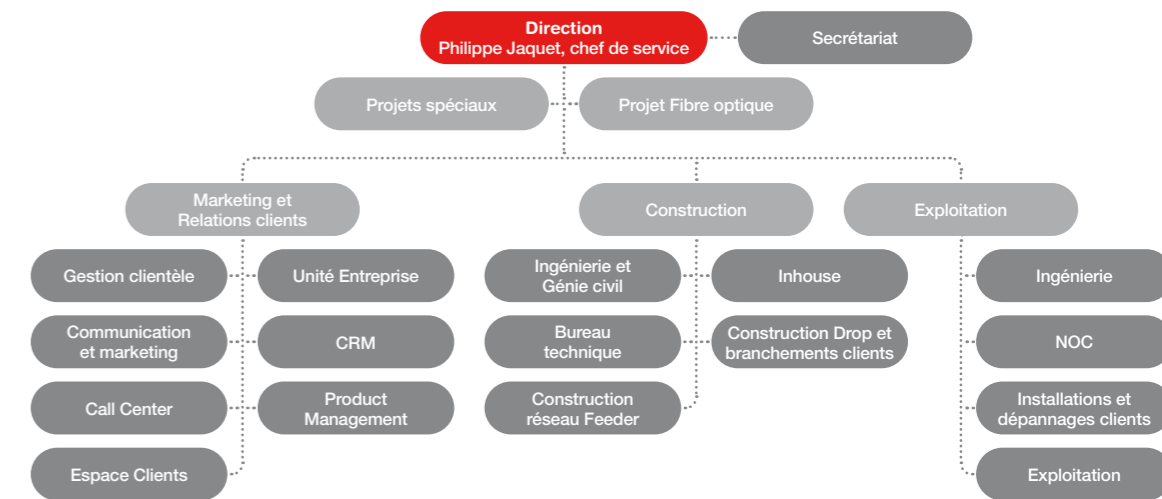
Direction
Philippe Jaquet, chef de service

Secrétariat

Projets spéciaux

Projet Fibre optique

Marketing et Relations clients

Construction

Exploitation

Gestion clientèle

Unité Entreprise

Communication et marketing

CRM

Call Center

Product Management

Espace Clients

Ingénierie et Génie civil

Inhouse

Bureau technique

Construction Drop et branchements clients

Construction réseau Feeder

Ingénierie

NOC

Installations et dépannages clients

Exploitation